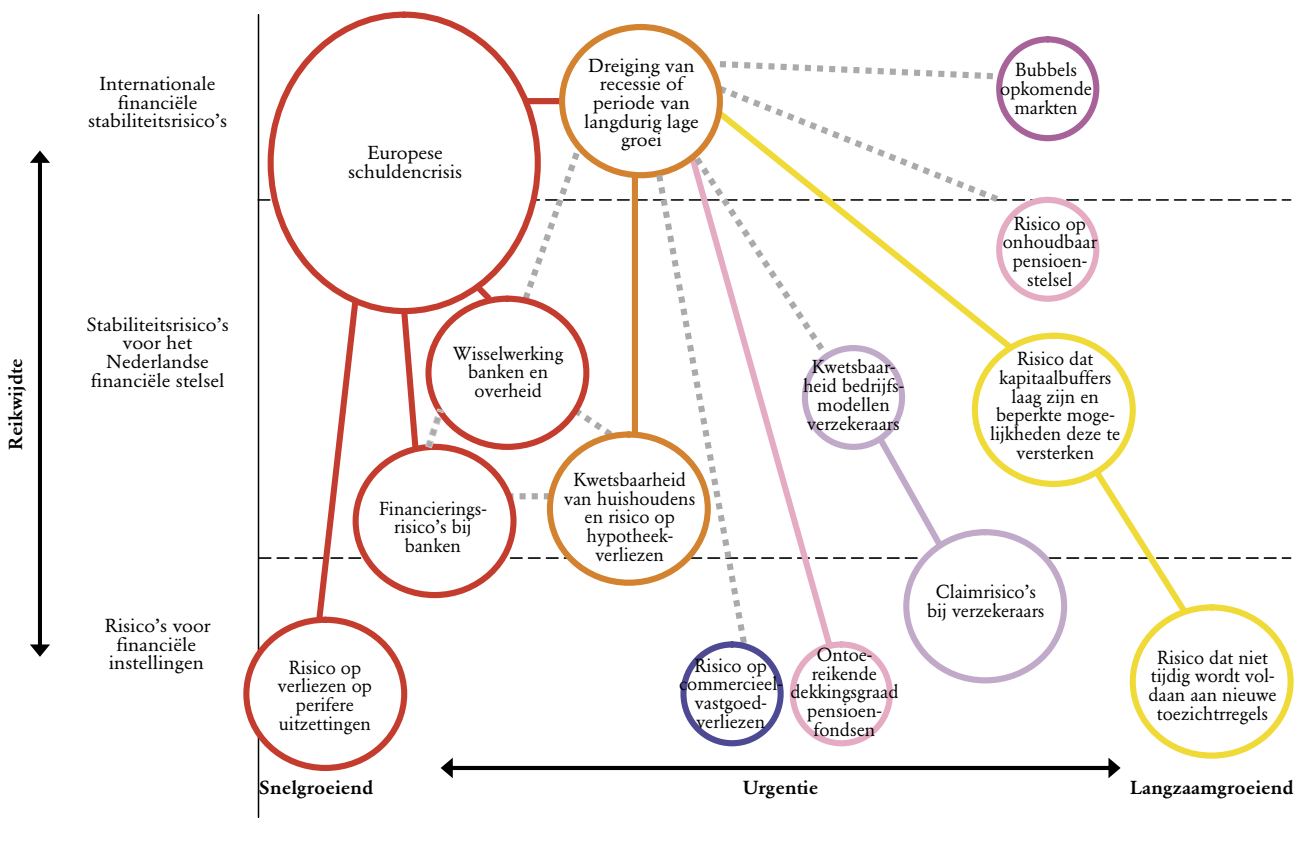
Internationale financiële stabiliteitsrisico's

Stabiliteitsrisico's voor het Nederlandse financiële stelsel

Risico's voor financiële instellingen

Reikwijdte

Europese schuldencrisis

Dreiging van recessie of periode van langdurig lage groei

Bubbels opkomende markten

Risico op onhoudbaar pensioenstelsel

Wisselwerking banken en overheid

Kwetsbaarheid bedrijfsmodellen verzekeraars

Risico dat kapitaalbuffers laag zijn en beperkte mogelijkheden deze te versterken

Financieringsrisico's bij banken

Kwetsbaarheid van huishoudens en risico op hypotheekverliezen

Claimrisico's bij verzekeraars

Risico op verliezen op perifere uitzettingen

Risico op commercieel vastgoedverliezen

Ontoereikende dekkingsgraad pensioenfondsen

Risico dat niet tijdig wordt voldaan aan nieuwe toezichtrregels

Snelgroeiend

Urgentie

Langzaamgroeiend